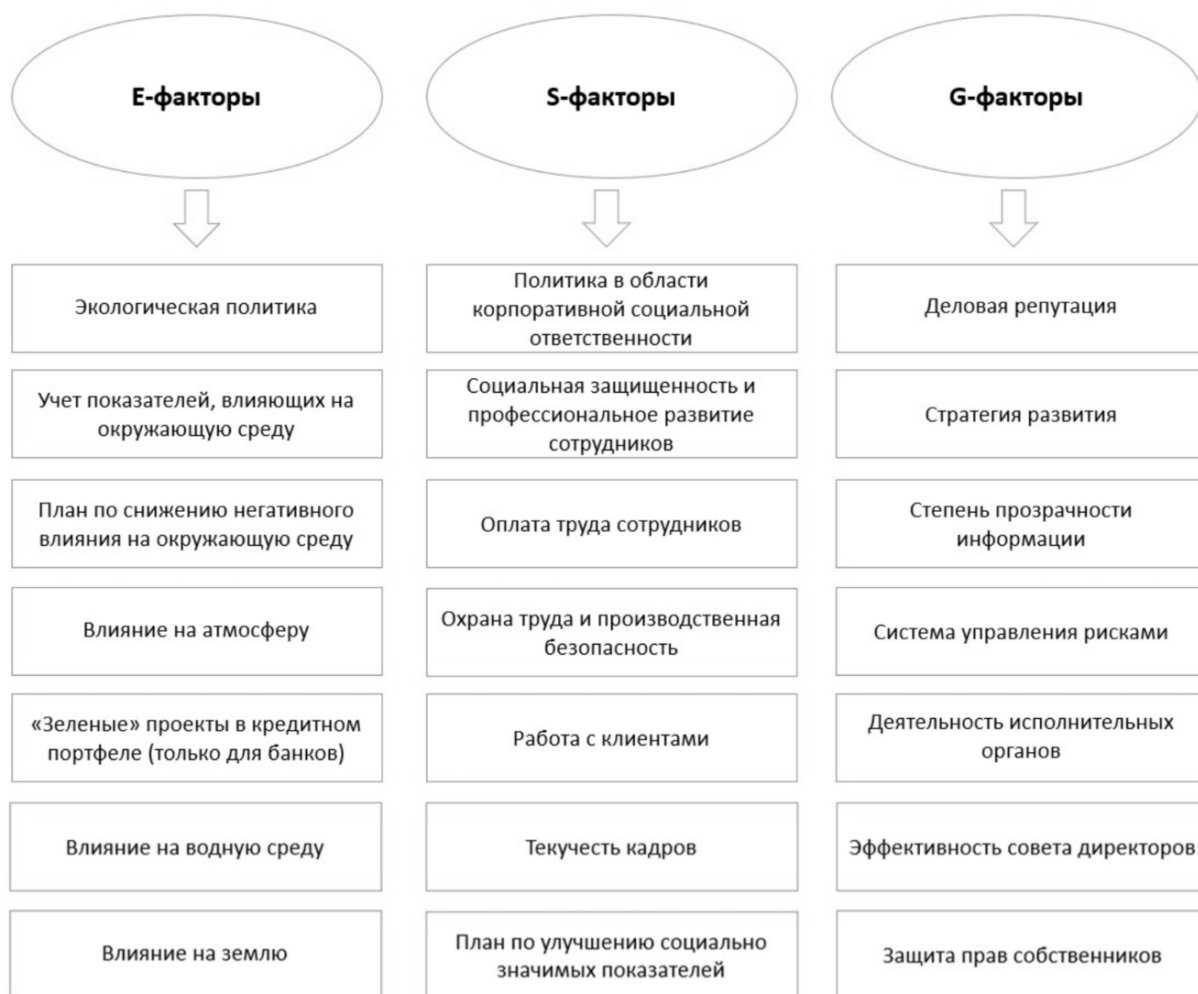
E-факторы

Экологическая политика

Учет показателей, влияющих на окружающую среду

План по снижению негативного влияния на окружающую среду

Влияние на атмосферу

«Зеленые» проекты в кредитном портфеле (только для банков)

Влияние на водную среду

Влияние на землю

S-факторы

Политика в области корпоративной социальной ответственности

Социальная защищенность и профессиональное развитие сотрудников

Оплата труда сотрудников

Охрана труда и производственная безопасность

Работа с клиентами

Текучесть кадров

План по улучшению социально значимых показателей

G-факторы

Деловая репутация

Стратегия развития

Степень прозрачности информации

Система управления рисками

Деятельность исполнительных органов

Эффективность совета директоров

Защита прав собственников